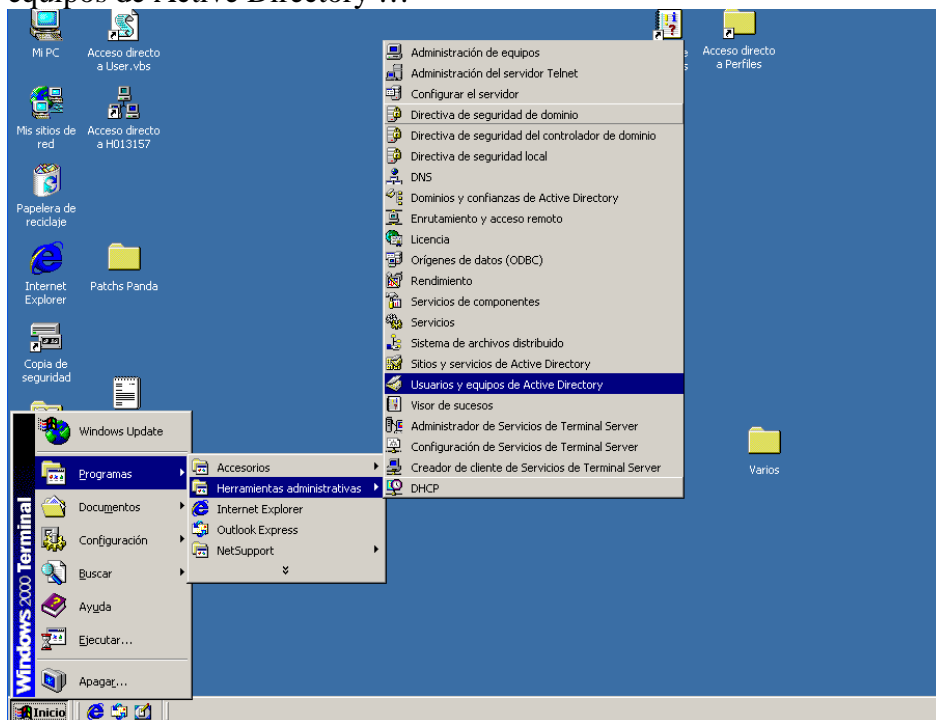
equipos de Active Directory ...

Mi PC
Acceso directo a User.vbs
Mis sitios de red
Acceso directo a H013157
Papelera de reciclaje
Internet Explorer
Patchs Panda
Copia de seguridad
Acceso directo a Perfiles
Varios

Administración de equipos
Administración del servidor Telnet
Configurar el servidor
Directiva de seguridad de dominio
Directiva de seguridad del controlador de dominio
Directiva de seguridad local
DNS
Dominios y confianzas de Active Directory
Enrutamiento y acceso remoto
Licencia
Orígenes de datos (ODBC)
Rendimiento
Servicios de componentes
Servicios
Sistema de archivos distribuido
Sitios y servicios de Active Directory
Usuarios y equipos de Active Directory
Visor de sucesos
Administrador de Servicios de Terminal Server
Configuración de Servicios de Terminal Server
Creador de cliente de Servicios de Terminal Server
DHCP

Accesorios
Herramientas administrativas
Internet Explorer
Outlook Express
NetSupport

Windows Update
Programas
Documentos
Configuración
Buscar
Ayuda
Ejecutar...
Apagar...

Windows 2000 Terminal

Inicio